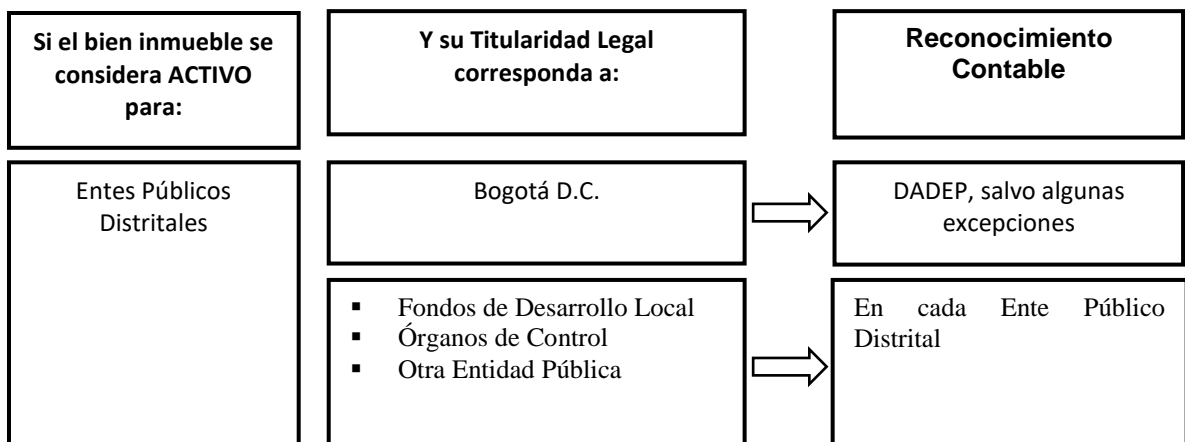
| Si el bien inmueble se considera ACTIVO para: | Y su Titularidad Legal corresponda a: | Reconocimiento Contable |
|---|---|---|
| Entes Públicos Distritales | Bogotá D.C. | DADEP, salvo algunas excepciones |
| | ▪ Fondos de Desarrollo Local<br>▪ Órganos de Control<br>▪ Otra Entidad Pública | En cada Ente Público Distrital |